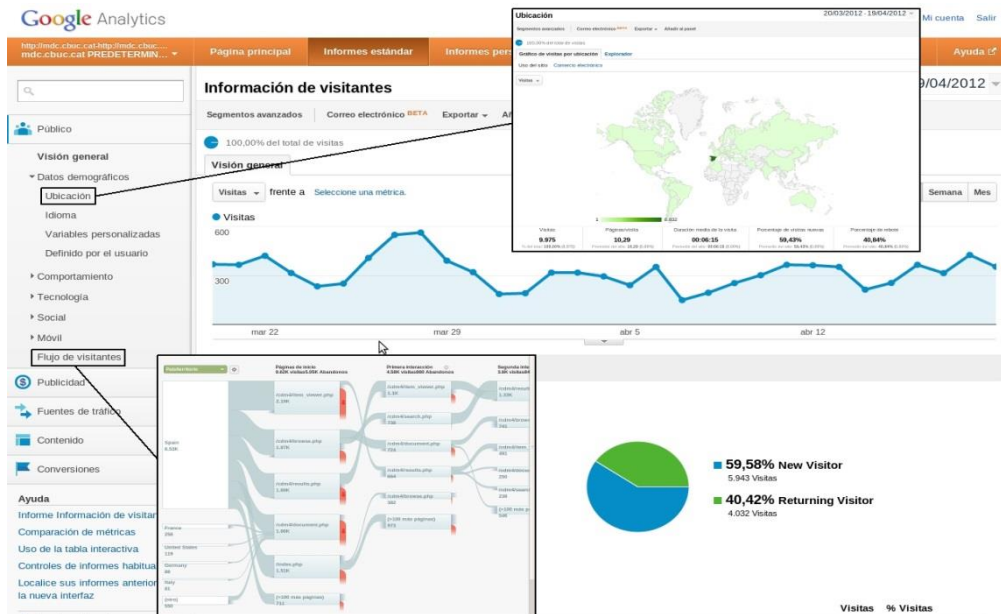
Google Analytics

Mi cuenta Salir

http://mdc.cbuc.cat-http://mdc.cbuc.... mdc.cbuc.cat PREDETERMIN...

Página principal

Informes estándar

Informes per

Ayuda

Público

Visión general

Datos demográficos

Ubicación

Idioma

Variables personalizadas

Definido por el usuario

Comportamiento

Tecnología

Social

Móvil

Flujo de visitantes

Publicidad

Fuentes de tráfico

Contenido

Conversiones

Ayuda

Informe Información de visitar

Comparación de métricas

Uso de la tabla interactiva

Controles de informes habitua

Localice sus informes anterior la nueva interfaz

Información de visitantes

Segmentos avanzados

Correo electrónico BETA

Exportar

100,00% del total de visitas

Visión general

Visitas frente a Seleccione una métrica.

Visitas

600

300

mar 22

mar 29

abr 5

abr 12

Semana

Mes

9/04/2012

Ubicación

20/03/2012 - 19/04/2012

Gráfico de visitas por ubicación

Explorador

Visitas

9.975

10,29

00:06:15

59,43%

40,84%

Spain

France

United States

Germany

Italy

59,58% New Visitor

5.943 Visitas

40,42% Returning Visitor

4.032 Visitas

Visitas % Visitas